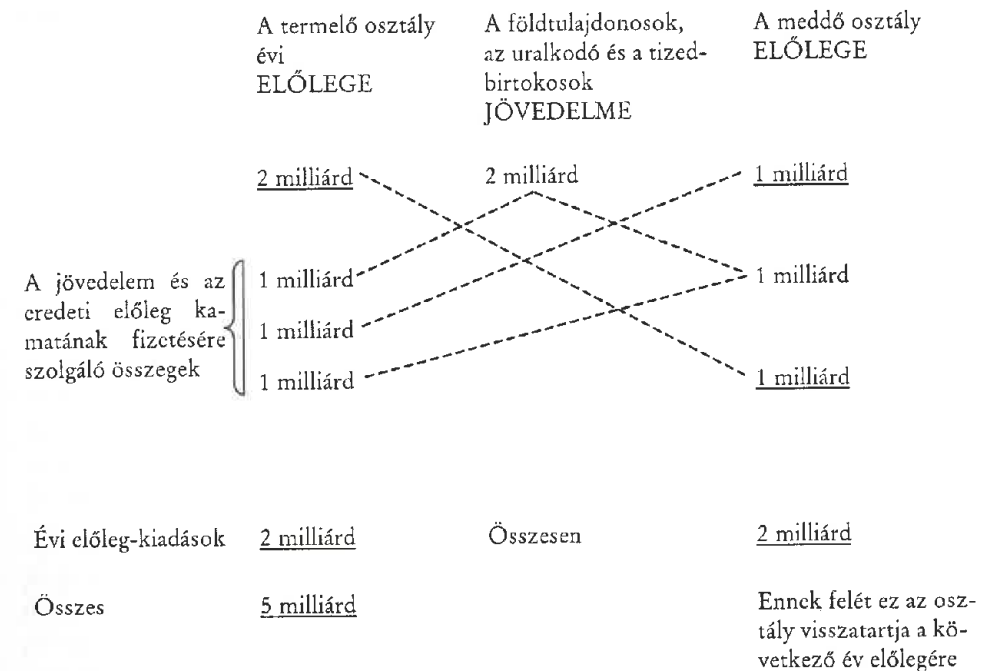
A termelő osztály évi ELŐLEGE

A földtulajdonosok, az uralkodó és a tizedbirtokosok JÖVEDELME

A meddő osztály ELŐLEGE

2 milliárd

2 milliárd

1 milliárd

A jövedelem és az eredeti előleg kamatának fizetésére szolgáló összegek

1 milliárd

1 milliárd

1 milliárd

1 milliárd

1 milliárd

Évi előleg-kiadások

2 milliárd

Összesen

2 milliárd

Összes

5 milliárd

Ennek felét ez az osztály visszatartja a következő év előlegére